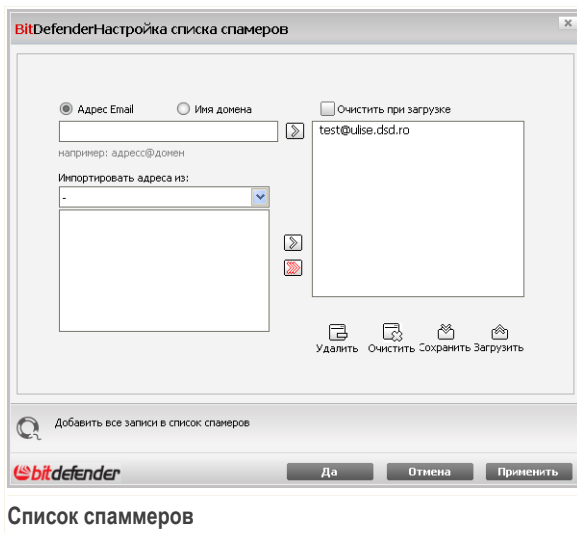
BitDefenderНастройка списка спамеров

Адрес Email
Имя домена
Очистить при загрузке
test@ulise.dsd.ro
например: адресс@домен
Импортировать адреса из:
-

Удалить Очистить Сохранить Загрузить

Добавить все записи в список спамеров

bitdefender
Да
Отмена
Применить

Список спаммеров